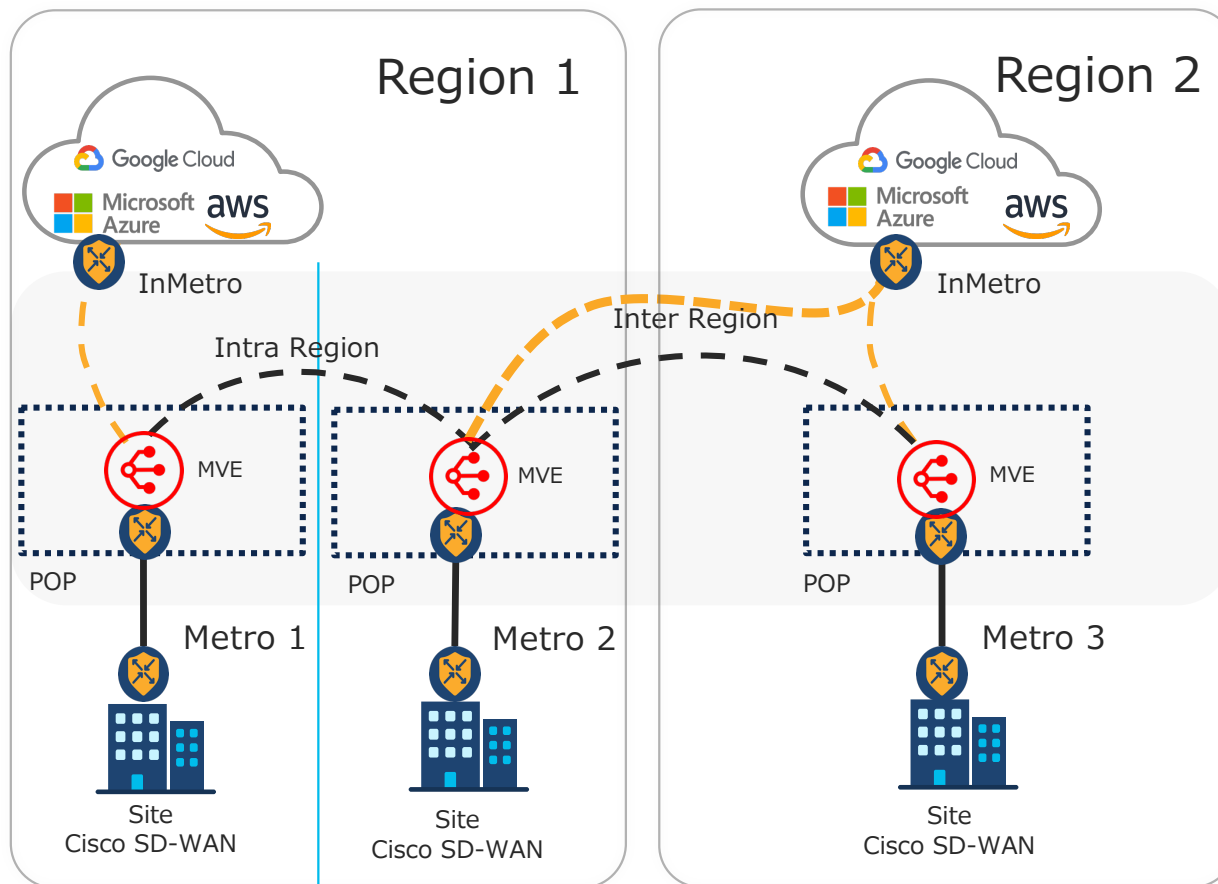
Region 1

Google Cloud
Microsoft Azure
aws

InMetro

Intra Region

MVE

POP

Metro 1

Site
Cisco SD-WAN

MVE

POP

Metro 2

Site
Cisco SD-WAN

Region 2

Google Cloud
Microsoft Azure
aws

InMetro

Inter Region

MVE

POP

Metro 3

Site
Cisco SD-WAN